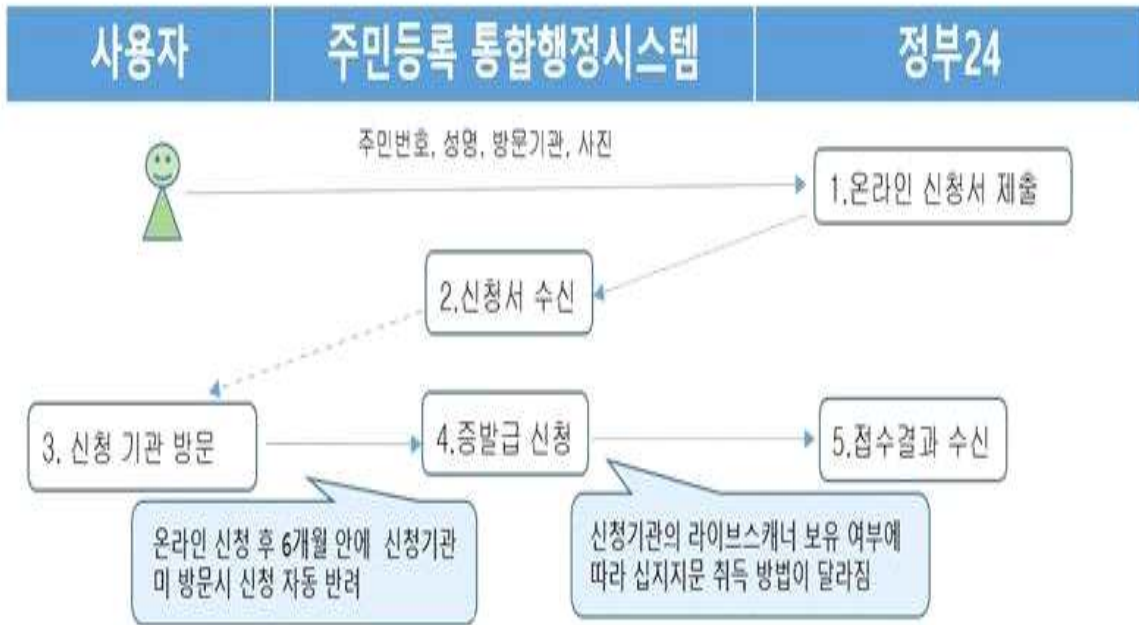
| 사용자 | 주민등록 통합행정시스템 | 정부24 |
|---|---|---|

주민번호, 성명, 방문기관, 사진

1.온라인 신청서 제출

2.신청서 수신

3. 신청 기관 방문

4.증발급 신청

5.접수결과 수신

온라인 신청 후 6개월 안에 신청기관 미 방문시 신청 자동 반려

신청기관의 라이브스캐너 보유 여부에 따라 십지지문 취득 방법이 달라짐